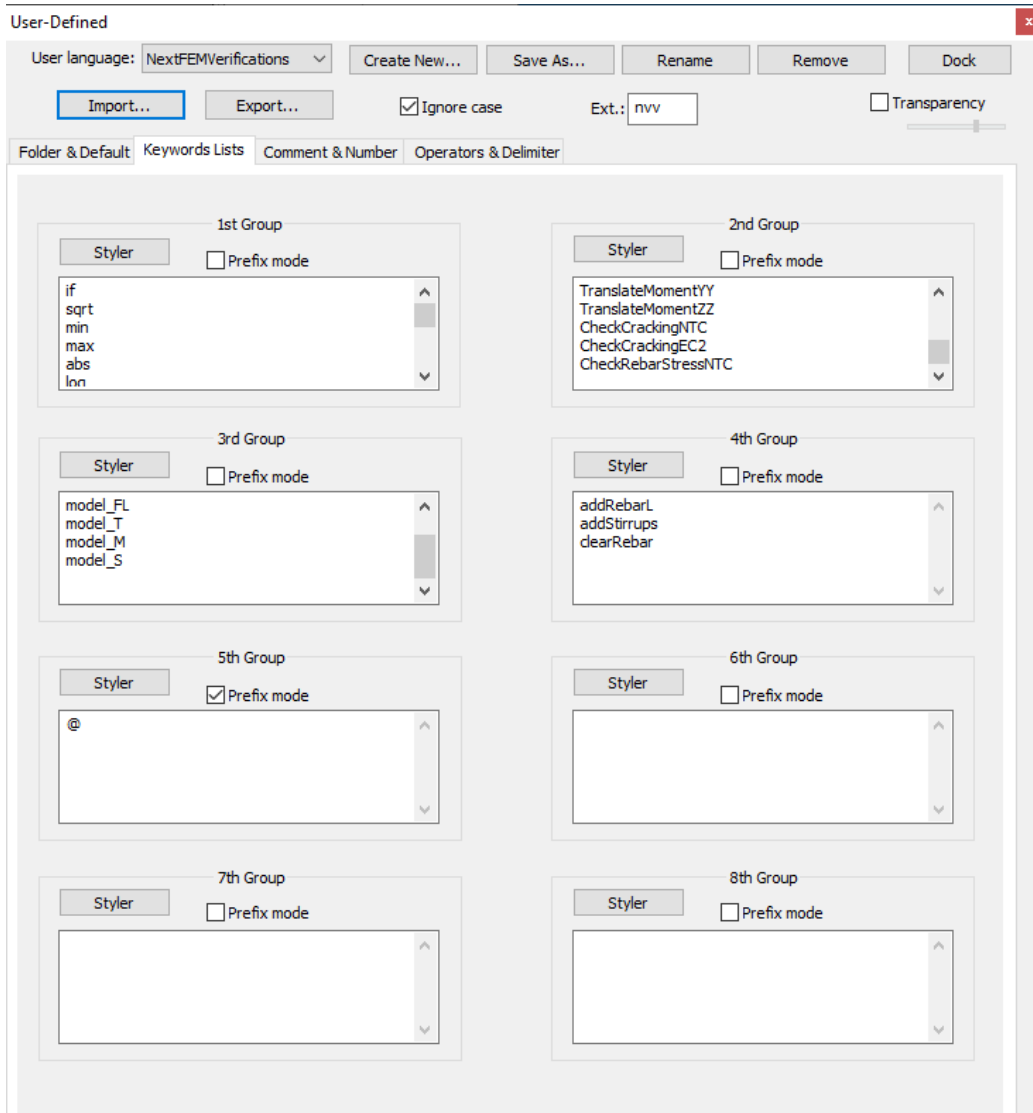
User-Defined

User language: NextFEMVerifications Create New... Save As... Rename Remove Dock

Import... Export... Ignore case Ext.: nvv Transparency

Folder & Default Keywords Lists Comment & Number Operators & Delimiter

1st Group
Styler Prefix mode
if
sqrt
min
max
abs
log

2nd Group
Styler Prefix mode
TranslateMomentYY
TranslateMomentZZ
CheckCrackingNTC
CheckCrackingEC2
CheckRebarStressNTC

3rd Group
Styler Prefix mode
model_FL
model_T
model_M
model_S

4th Group
Styler Prefix mode
addRebarL
addStirrups
clearRebar

5th Group
Styler Prefix mode
@

6th Group
Styler Prefix mode

7th Group
Styler Prefix mode

8th Group
Styler Prefix mode